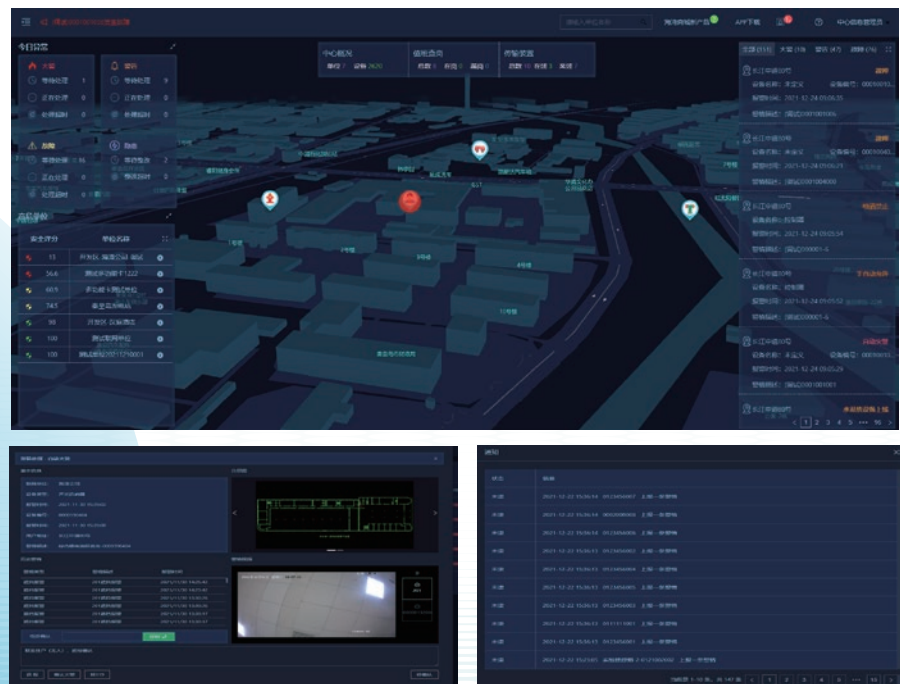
今日设备

火警

等待处理 1

正在处理 0

处理超时 0

故障

等待处理 9

正在处理 0

处理超时 0

隐患

等待处理 56

正在处理 0

处理超时 0

监管

等待处理 2

情况超时 0

高危单位

安全评分 | 单位名称
---|---
13 | 开发区 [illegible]
34.6 | 测试单位A栋1222
60.9 | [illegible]
74.1 | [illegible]
99 | 开发区 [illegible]
100 | 测试单位
100 | 测试单位2021-1210003

中心概况

单位 7 设备 3620

信报查询

告警 1 在线 1 离线 0

告警管理

告警 0 在线 1 离线 7

全部 (11) 火警 (10) 警告 (47) 故障 (16)

长江中路30号

设备名称：灭火器 设备编号：00010101

报警时间：2021-12-24 05:06:35

报警原因：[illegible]

长江中路30号

设备名称：灭火器 设备编号：00010001

报警时间：2021-12-24 05:05:21

报警原因：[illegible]

长江中路30号

设备名称：控制器

报警时间：2021-12-24 05:05:54

报警原因：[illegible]

长江中路30号

设备名称：控制器

报警时间：2021-12-24 05:05:52

报警原因：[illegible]

长江中路30号

设备名称：灭火器 设备编号：00010001

报警时间：2021-12-24 05:05:29

报警原因：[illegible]

长江中路30号

1 2 3 4 5 ... 16

状态 | 信息
---|---
未读 | 2021-12-22 15:36:54 2021545067 上报一条警情
未读 | 2021-12-22 15:36:54 9002585469 上报一条警情
未读 | 2021-12-22 15:36:53 2021545065 上报一条警情
未读 | 2021-12-22 15:36:53 2021545063 上报一条警情
未读 | 2021-12-22 15:36:53 2021545064 上报一条警情
未读 | 2021-12-22 15:36:53 2021545062 上报一条警情
未读 | 2021-12-22 15:36:53 2021545063 上报一条警情
未读 | 2021-12-22 15:36:53 2021111001 上报一条警情
未读 | 2021-12-22 15:36:53 2021545061 上报一条警情
未读 | 2021-12-22 15:36:01 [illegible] 上报一条警情